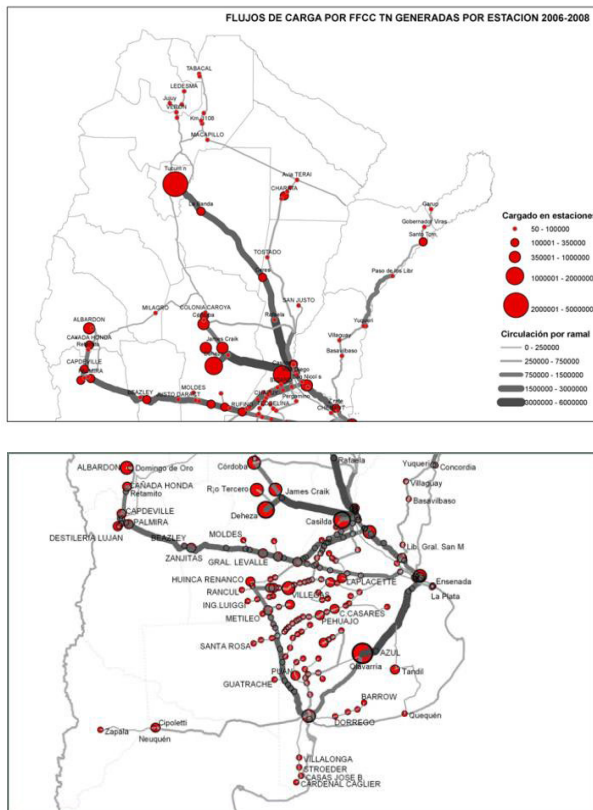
FLUJOS DE CARGA POR FFCC TN GENERADAS POR ESTACION 2006-2008

TABACAL
LEDESMA
Jujuy
Km 1108
MACAPILLO
Tucumán
Avia TERAI
CHARATA
La Banda
Ganso
Gobernador Virasoro
Santo Tomé
Paso de los Libres
TOSTADO
SAN JUSTO
MILAGRO
COLONIA CAROYA
Rafaela
ALBARDON
CAÑADA HONDA
CAPDEVILLE
PALMIRA
James Craik
Villaguay
Basavilbaso
Yuquerí
BEAZLEY
MOLDES
Pergamino
RUFINO

Cargado en estaciones
50 - 100000
100001 - 350000
350001 - 1000000
1000001 - 2000000
2000001 - 5000000

Circulación por ramal
0 - 250000
250000 - 750000
750000 - 1500000
1500000 - 3000000
3000000 - 6000000

ALBARDON
Domingo de Oro
Córdoba
Rafaela
Yuquerí
Concordia
Río Tercero
James Craik
Villaguay
Basavilbaso
CAÑADA HONDA
Retamito
Deheza
CAPDEVILLE
PALMIRA
Casilda
DESTILERIA LUJAN
BEAZLEY
MOLDES
Lib. Gral. San M
ZANJITAS
GRAL. LEVALLE
HUINCA RENANCO
LAPLACETTE
Ensenada
RANCUL
VILLEGAS
La Plata
ING.LUIGGI
C.CASARES
METILEO
PEHUAJO
SANTA ROSA
AZUL
Olavarría
PIRAN
Tandil
GUATRACHE
BARROW
Quequén
Zapala
Cipolletti
Neuquén
DORREGO
VILLALONGA
STROEDER
CASAS JOSE B
CARDENAL CAGLIER